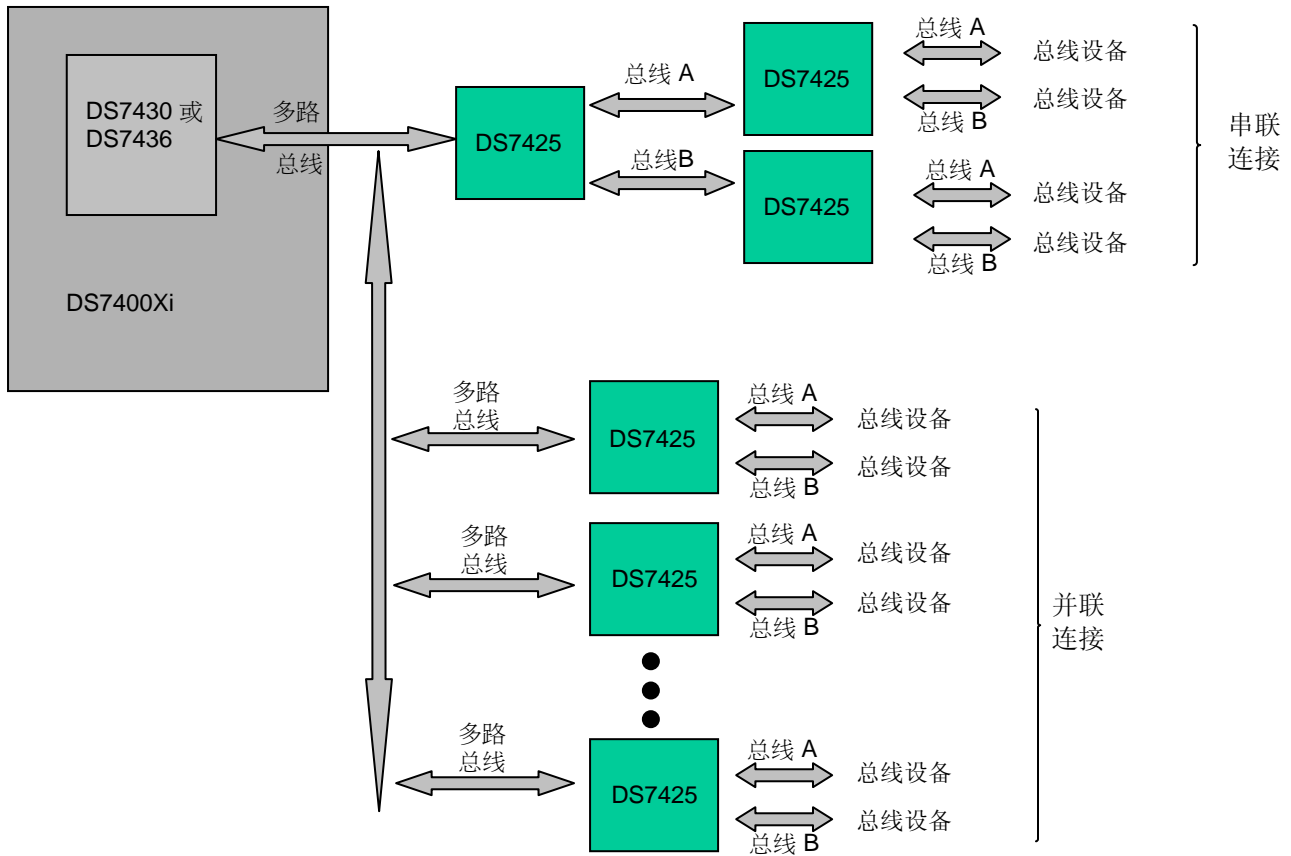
DS7430 或 DS7436

多路 总线

DS7400Xi

DS7425

总线 A

总线B

DS7425

DS7425

总线 A
总线设备
总线设备
总线 B

总线 A
总线设备
总线设备
总线 B

串联 连接

多路 总线
DS7425
总线 A
总线设备
总线设备
总线 B

多路 总线
DS7425
总线 A
总线设备
总线设备
总线 B

多路 总线
DS7425
总线 A
总线设备
总线设备
总线 B

并联 连接